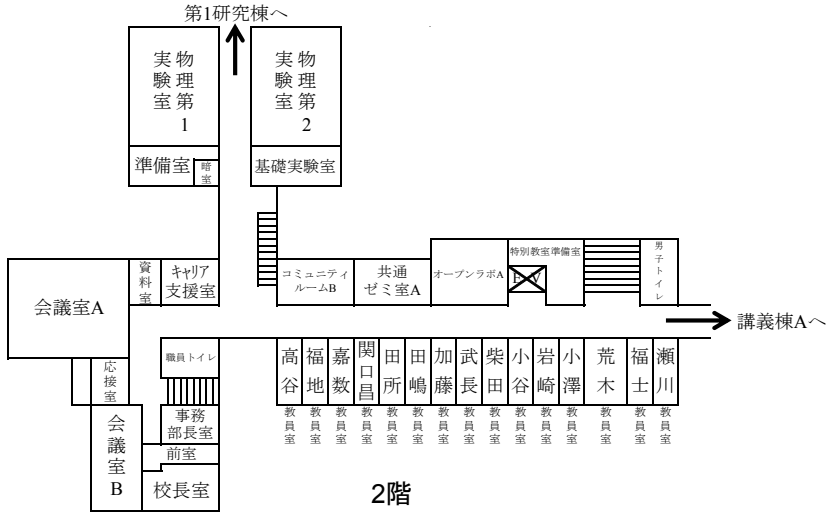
第1研究棟へ

物理実験室第1

物理実験室第2

準備室
暗室

基礎実験室

会議室A

資料室

キャリア支援室

コミュニティルームB

共通ゼミ室A

オープンラボA

特別教室準備室

EV

男子トイレ

講義棟Aへ

応接室

職員トイレ

会議室B

事務部長室

前室

校長室

高谷教員室
福地教員室
嘉数教員室
関口昌教員室
田所教員室
田嶋教員室
加藤教員室
武長教員室
柴田教員室
小谷教員室
岩崎教員室
小澤教員室
荒木教員室
福士教員室
瀬川教員室

2階